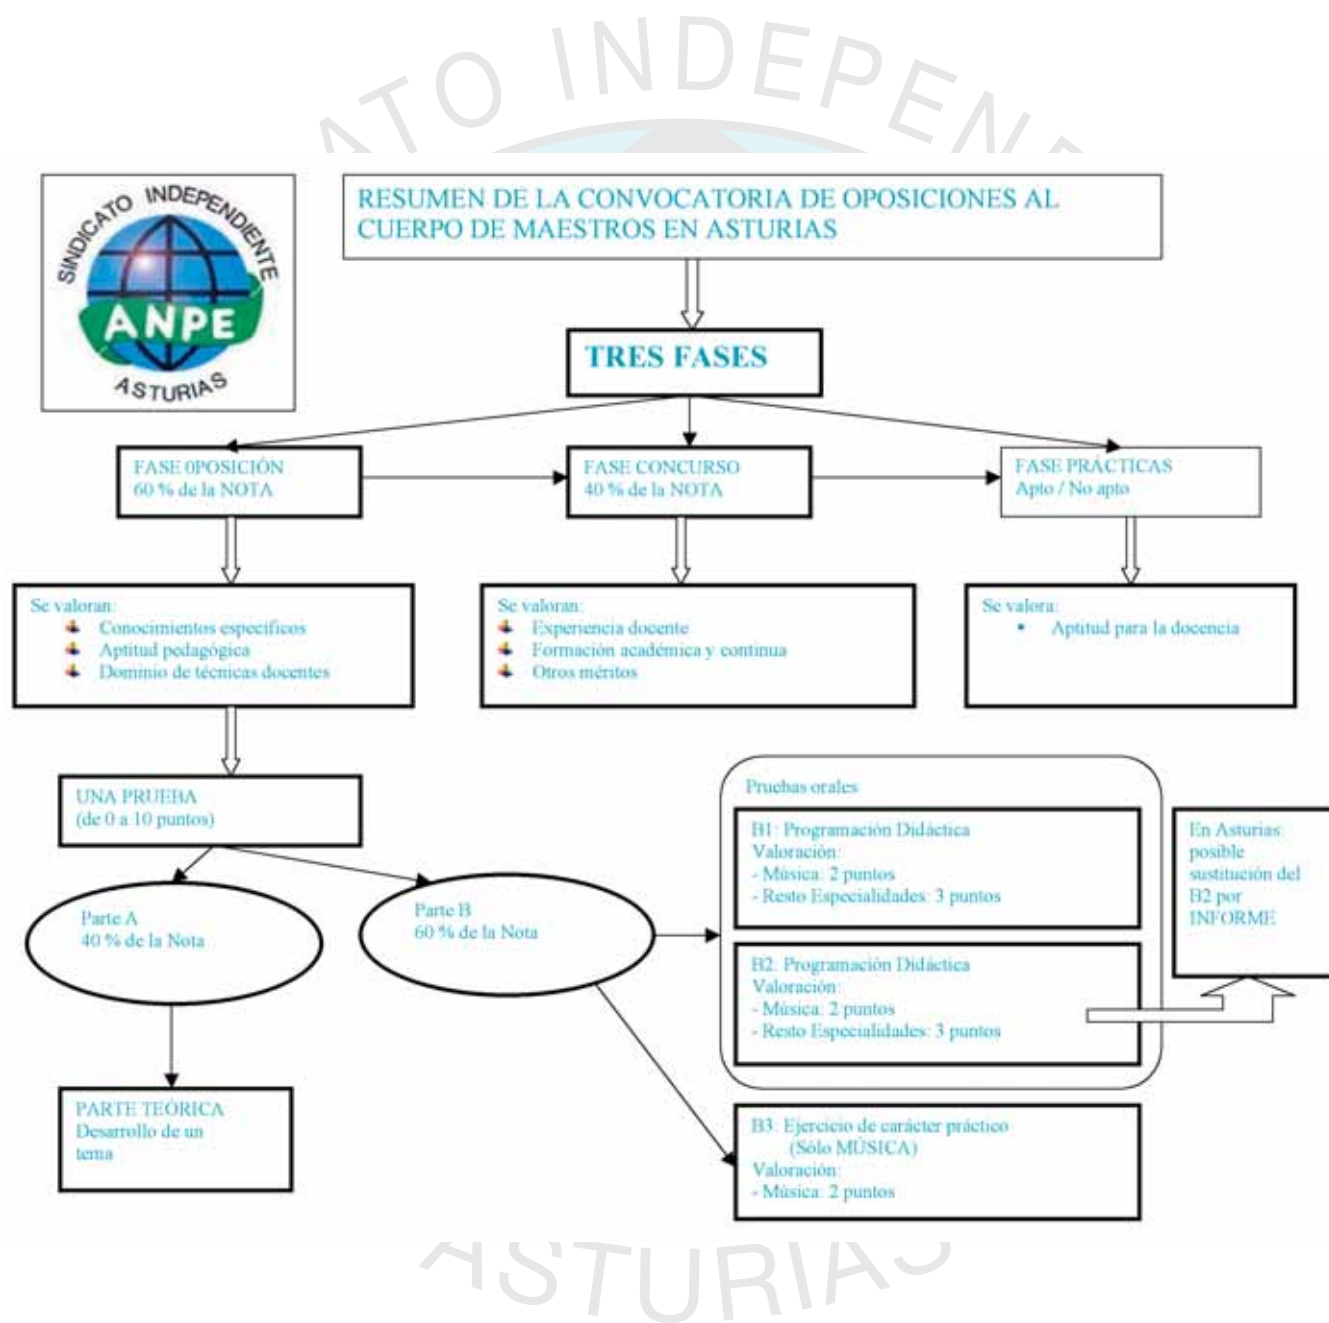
ATO INDEPEN

SINDICATO INDEPENDIENTE
ANPE
ASTURIAS

RESUMEN DE LA CONVOCATORIA DE OPOSICIONES AL CUERPO DE MAESTROS EN ASTURIAS

TRES FASES

FASE 0POSICIÓN
60 % de la NOTA

FASE CONCURSO
40 % de la NOTA

FASE PRÁCTICAS
Apto / No apto

Se valoran:
Conocimientos específicos
Aptitud pedagógica
Dominio de técnicas docentes

Se valoran:
Experiencia docente
Formación académica y continua
Otros méritos

Se valora:
• Aptitud para la docencia

UNA PRUEBA
(de 0 a 10 puntos)

Parte A
40 % de la Nota

Parte B
60 % de la Nota

PARTE TEÓRICA
Desarrollo de un tema

Pruebas orales

B1: Programación Didáctica
Valoración:
- Música: 2 puntos
- Resto Especialidades: 3 puntos

B2: Programación Didáctica
Valoración:
- Música: 2 puntos
- Resto Especialidades: 3 puntos

En Asturias: posible sustitución del B2 por INFORME

B3: Ejercicio de carácter práctico
(Sólo MÚSICA)
Valoración:
- Música: 2 puntos

ASTURIAS